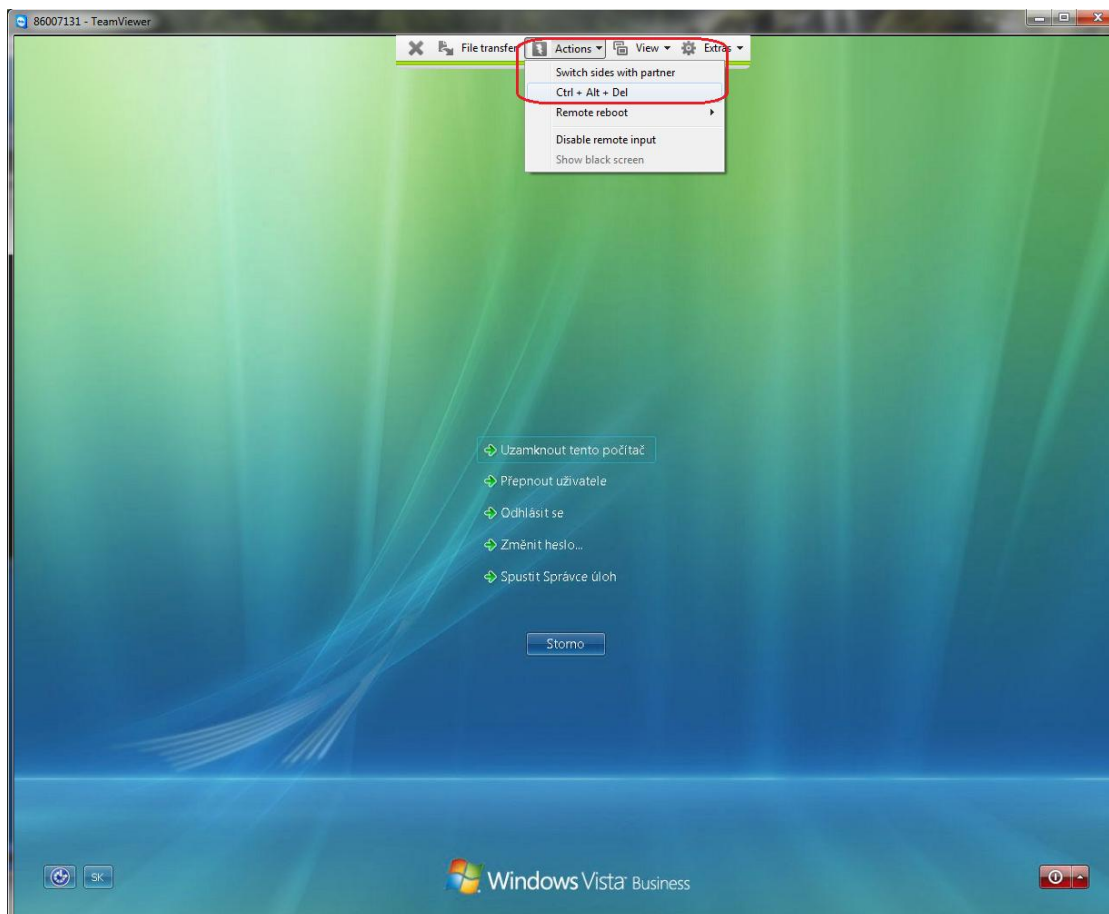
86007131 - TeamViewer

File transfer Actions View Extras

Switch sides with partner
Ctrl + Alt + Del
Remote reboot
Disable remote input
Show black screen

Uzamknout tento počítač
Přepnout uživatele
Odhlásit se
Změnit heslo...
Spustit Správce úloh

Storno

SK

Windows Vista Business